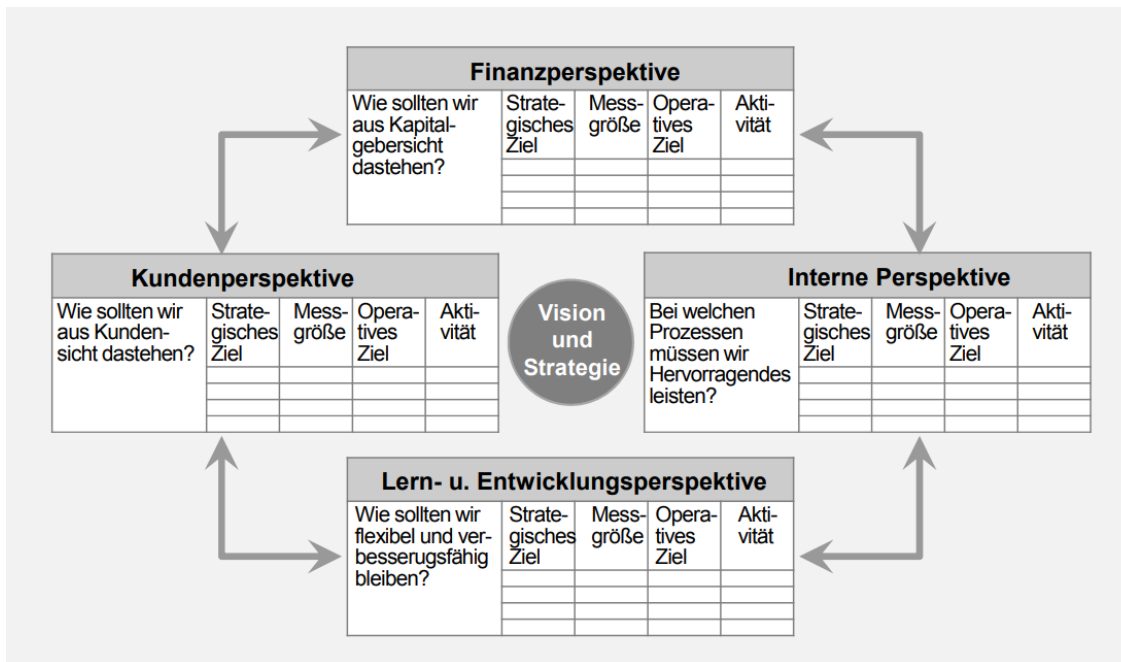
Finanzperspektive

| Wie sollten wir aus Kapitalgebersicht dastehen? | Strategisches Ziel | Messgröße | Operatives Ziel | Aktivität |
|---|---|---|---|---|
| | | | | |

Kundenperspektive

| Wie sollten wir aus Kundensicht dastehen? | Strategisches Ziel | Messgröße | Operatives Ziel | Aktivität |
|---|---|---|---|---|
| | | | | |

Vision und Strategie

Interne Perspektive

| Bei welchen Prozessen müssen wir Hervorragendes leisten? | Strategisches Ziel | Messgröße | Operatives Ziel | Aktivität |
|---|---|---|---|---|
| | | | | |

Lern- u. Entwicklungsperspektive

| Wie sollten wir flexibel und verbesserugsfähig bleiben? | Strategisches Ziel | Messgröße | Operatives Ziel | Aktivität |
|---|---|---|---|---|
| | | | | |